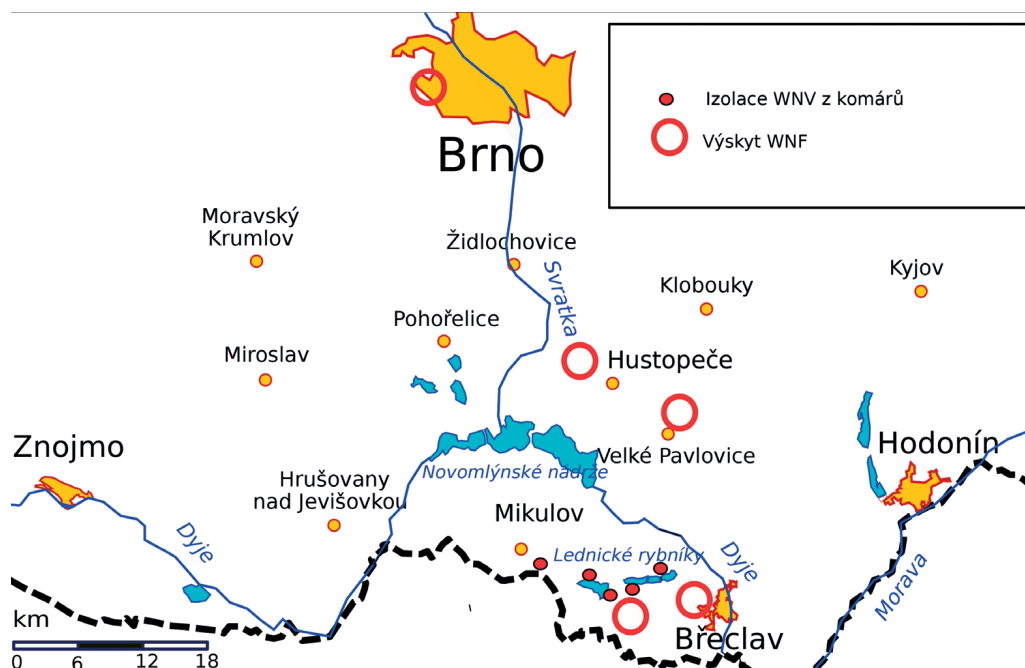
Izolace WNV z komárů
Výskyt WNF
Brno
Moravský Krumlov
Židlochovice
Svratka
Klobouky
Kyjov
Pohořelice
Miroslav
Hustopeče
Znojmo
Hodonín
Velké Pavlovice
Hrušovany nad Jevišovkou
Novomlýnské nádrže
Mikulov
Lednické rybníky
Dyje
Dyje
Morava
Břeclav
km
0 6 12 18